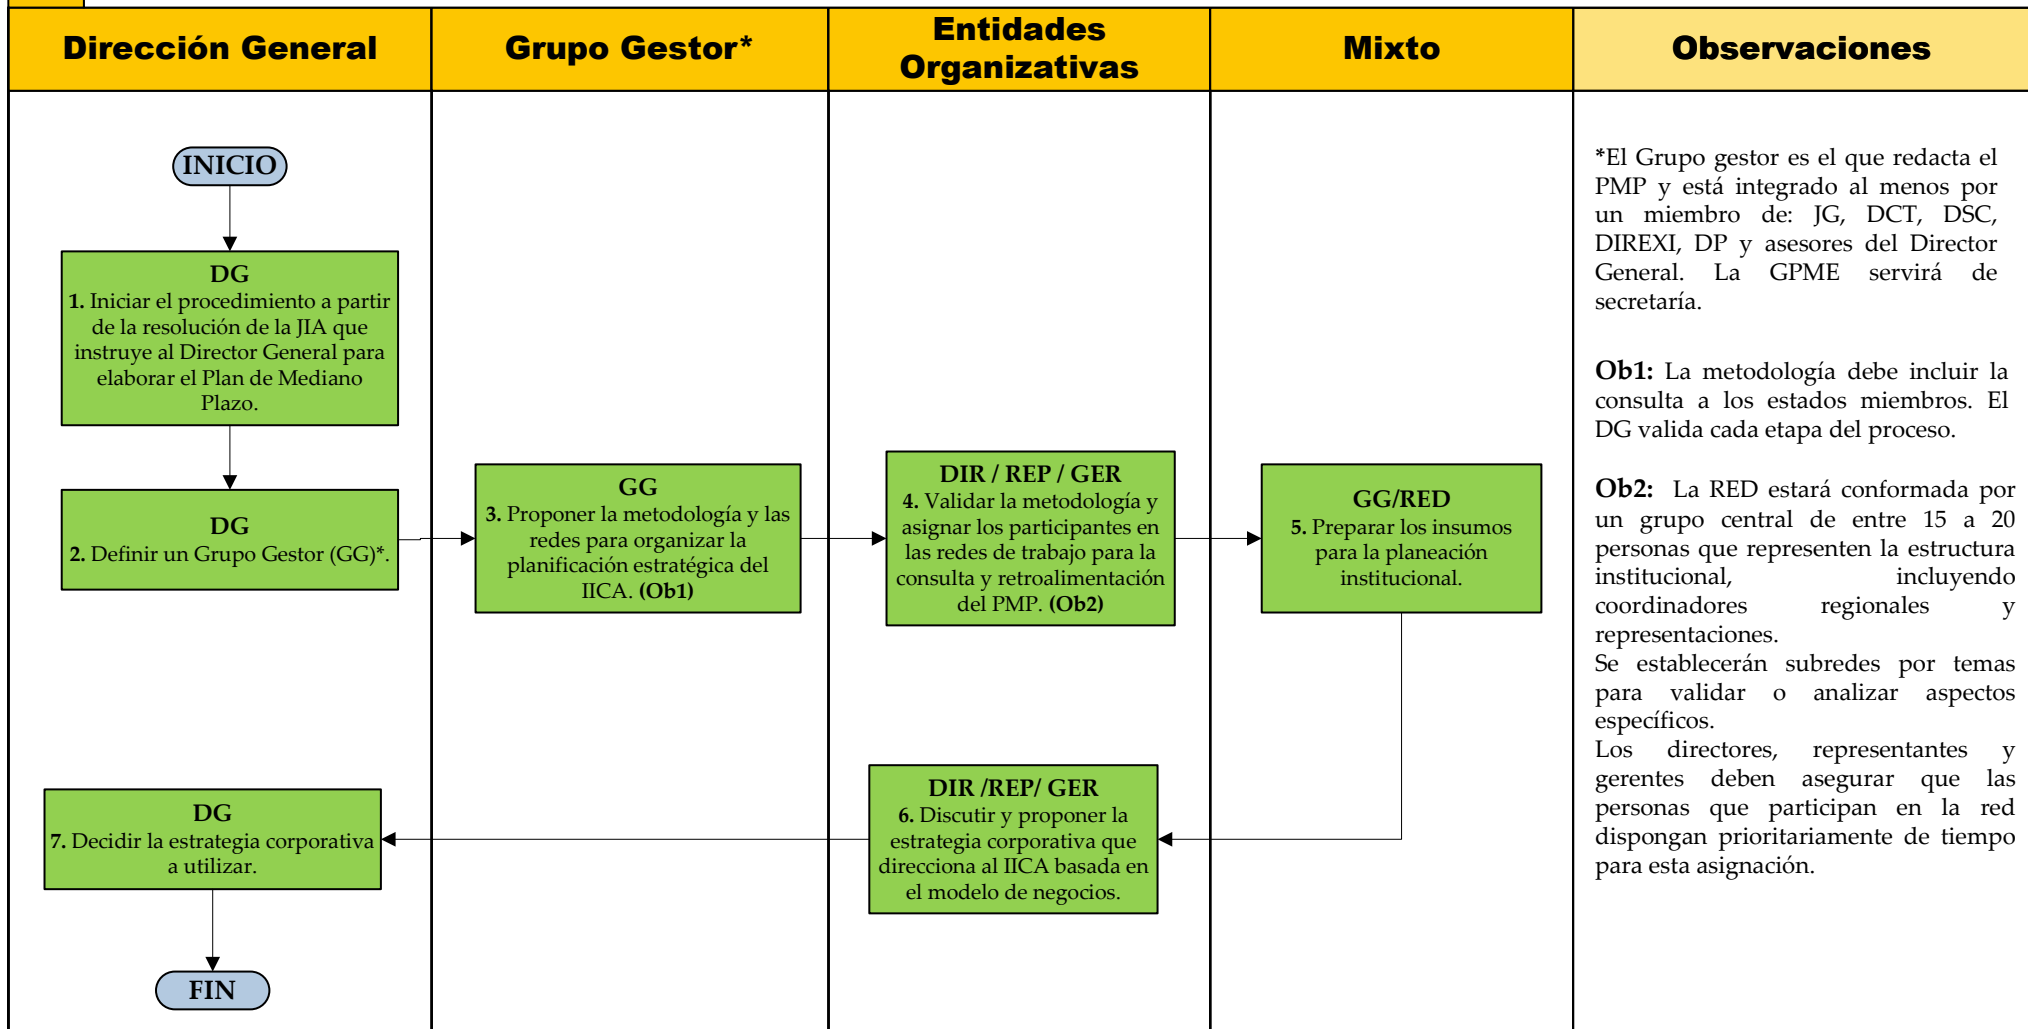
| Dirección General | Grupo Gestor* | Entidades Organizativas | Mixto | Observaciones |
|---|---|---|---|---|

INICIO

DG
1. Iniciar el procedimiento a partir de la resolución de la JIA que instruye al Director General para elaborar el Plan de Mediano Plazo.

DG
2. Definir un Grupo Gestor (GG)*.

GG
3. Proponer la metodología y las redes para organizar la planificación estratégica del IICA. (Ob1)

DIR / REP / GER
4. Validar la metodología y asignar los participantes en las redes de trabajo para la consulta y retroalimentación del PMP. (Ob2)

GG/RED
5. Preparar los insumos para la planeación institucional.

DIR /REP/ GER
6. Discutir y proponer la estrategia corporativa que direcciona al IICA basada en el modelo de negocios.

DG
7. Decidir la estrategia corporativa a utilizar.

FIN

*El Grupo gestor es el que redacta el PMP y está integrado al menos por un miembro de: JG, DCT, DSC, DIREXI, DP y asesores del Director General. La GPME servirá de secretaría.

Ob1: La metodología debe incluir la consulta a los estados miembros. El DG valida cada etapa del proceso.

Ob2: La RED estará conformada por un grupo central de entre 15 a 20 personas que representen la estructura institucional, incluyendo coordinadores regionales y representaciones.
Se establecerán subredes por temas para validar o analizar aspectos específicos.
Los directores, representantes y gerentes deben asegurar que las personas que participan en la red dispongan prioritariamente de tiempo para esta asignación.